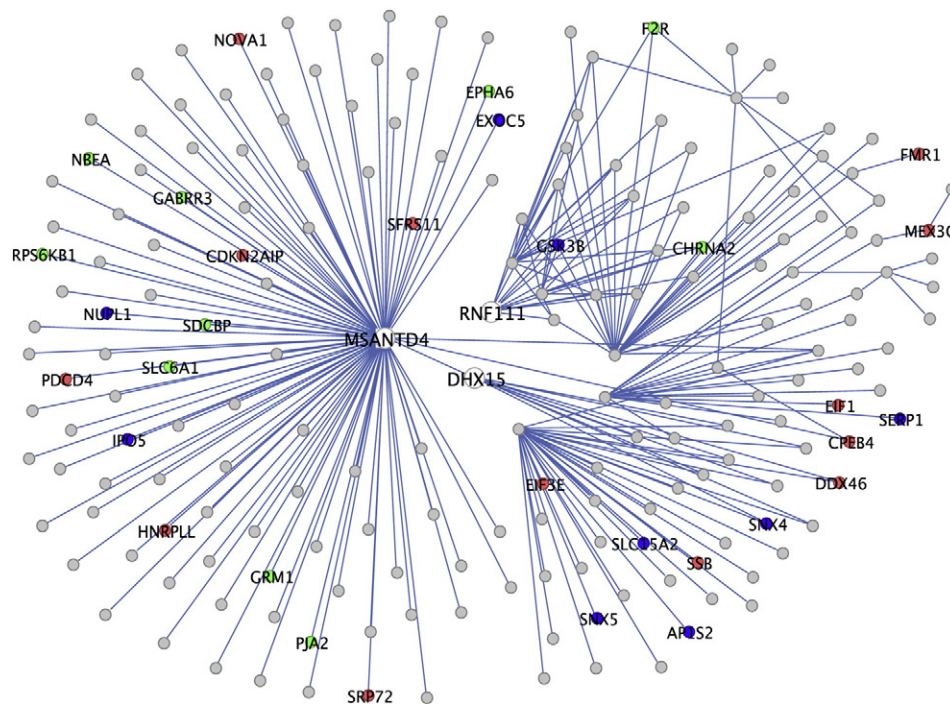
NOVA1
F2R
EPHA6
EXOC5
NBEA
FMR1
GABRR3
SFRS11
MEX3C
RPS6KB1
CDKN2AIP
CSE3B
CHRNA2
RNF111
NUPL1
SDCBP
MSANTD4
SLC6A1
PDCD4
DHX15
EIF1
SERP1
IPO5
CPEB4
DDX46
EIF3E
HNRPLL
SNX4
SLC25A2
SSB
GRM1
SNX5
AP1S2
PJA2
SRP72